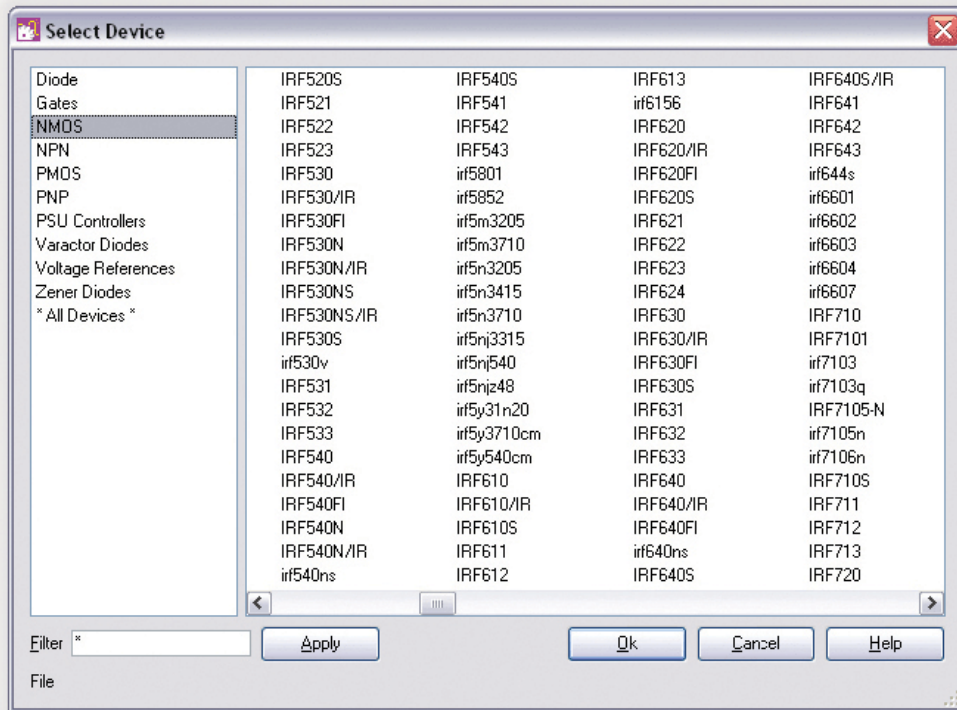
Select Device

Diode
Gates
NMOS
NPN
PMOS
PNP
PSU Controllers
Varactor Diodes
Voltage References
Zener Diodes
* All Devices *

IRF520S
IRF521
IRF522
IRF523
IRF530
IRF530/IR
IRF530FI
IRF530N
IRF530N/IR
IRF530NS
IRF530NS/IR
IRF530S
irf530v
IRF531
IRF532
IRF533
IRF540
IRF540/IR
IRF540FI
IRF540N
IRF540N/IR
irf540ns

IRF540S
IRF541
IRF542
IRF543
irf5801
irf5852
irf5m3205
irf5m3710
irf5n3205
irf5n3415
irf5n3710
irf5nj3315
irf5nj540
irf5njz48
irf5y31n20
irf5y3710cm
irf5y540cm
IRF610
IRF610/IR
IRF610S
IRF611
IRF612

IRF613
irf6156
IRF620
IRF620/IR
IRF620FI
IRF620S
IRF621
IRF622
IRF623
IRF624
IRF630
IRF630/IR
IRF630FI
IRF630S
IRF631
IRF632
IRF633
IRF640
IRF640/IR
IRF640FI
irf640ns
IRF640S

IRF640S/IR
IRF641
IRF642
IRF643
irf644s
irf6601
irf6602
irf6603
irf6604
irf6607
IRF710
IRF7101
irf7103
irf7103q
IRF7105-N
irf7105n
irf7106n
IRF710S
IRF711
IRF712
IRF713
IRF720

Filter *
Apply
Ok
Cancel
Help
File